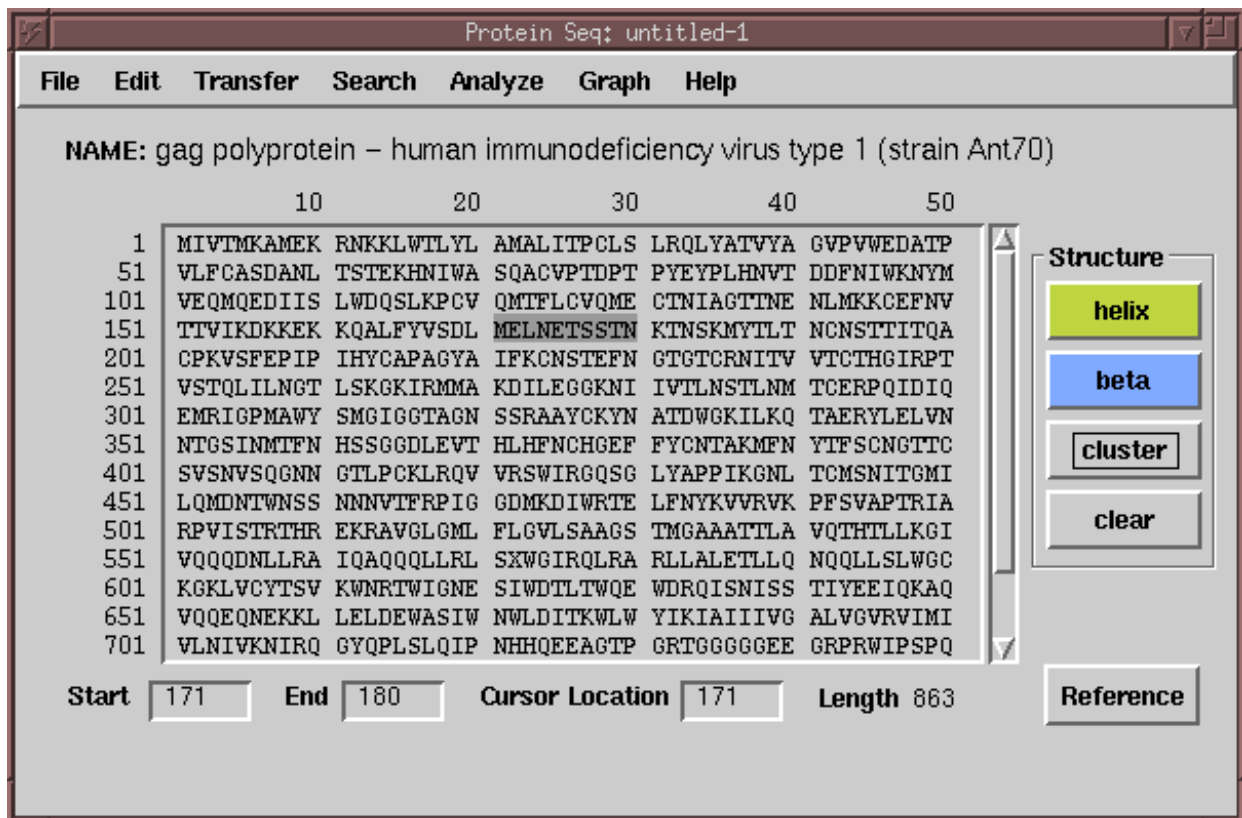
Protein Seq: untitled-1

File Edit Transfer Search Analyze Graph Help

NAME: gag polyprotein – human immunodeficiency virus type 1 (strain Ant70)

| | 10 | 20 | 30 | 40 | 50 |
|---|---|---|---|---|---|
| 1 | MIVTMKAMEK | RNKKLWTLYL | AMALITPCLS | LRQLYATVYA | GVPVWEDATP |
| 51 | VLFCASDANL | TSTEKHNIWA | SQACVPTDPT | PYEYPLHNVT | DDFNIWKNYM |
| 101 | VEQMQEDIIS | LWDQSLKPCV | QMTFLCVQME | CTNIAGTTNE | NLMKKCEFNV |
| 151 | TTVIKDKKEK | KQALFYVSDL | MELNETSSTN | KTNSKMYTLT | NCNSTTITQA |
| 201 | CPKVSFEPIP | IHYCAPAGYA | IFKCNSTEFN | GTGTCRNITV | VTCTHGIRPT |
| 251 | VSTQLILNGT | LSKGKIRMMA | KDILEGGKNI | IVTLNSTLNM | TCERPQIDIQ |
| 301 | EMRIGPMAWY | SMGIGGTAGN | SSRAAYCKYN | ATDWGKILKQ | TAERYLELVN |
| 351 | NTGSINMTFN | HSSGGDLEVT | HLHFNCHGEF | FYCNTAKMFN | YTFSCNGTTC |
| 401 | SVSNVSQGNN | GTLPCKLRQV | VRSWIRGQSG | LYAPPIKGNL | TCMSNITGMI |
| 451 | LQMDNTWNSS | NNNVTFRPIG | GDMKDIWRTE | LFNYKVVRVK | PFSVAPTRIA |
| 501 | RPVISTRTHR | EKRAVGLGML | FLGVLSAAGS | TMGAAATTLA | VQTHTLLKGI |
| 551 | VQQQDNLLRA | IQAQQQLLRL | SXWGIRQLRA | RLLALETLLQ | NQQLLSLWGC |
| 601 | KGKLVCYTSV | KWNRTWIGNE | SIWDTLTWQE | WDRQISNISS | TIYEEIQKAQ |
| 651 | VQQEQNEKKL | LELDEWASIW | NWLDITKWLW | YIKIAIIIVG | ALVGVRVIMI |
| 701 | VLNIVKNIRQ | GYQPLSLQIP | NHHQEEAGTP | GRTGGGGGEE | GRPRWIPSPQ |

Structure
helix
beta
cluster
clear

Start 171 End 180 Cursor Location 171 Length 863

Reference